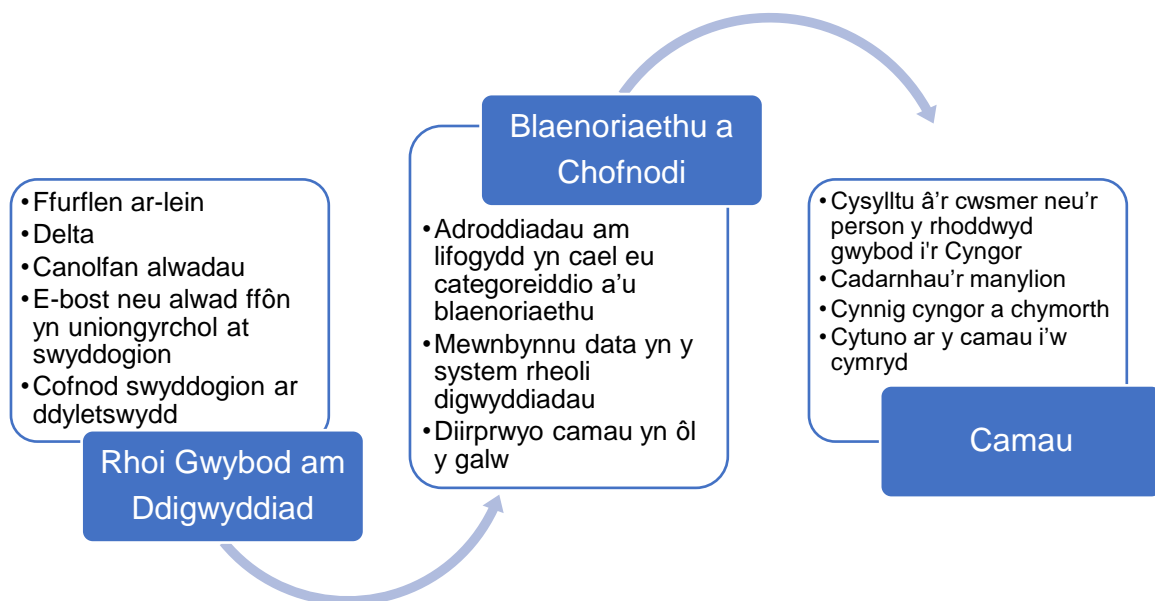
• Ffurflen ar-lein
• Delta
• Canolfan alwadau
• E-bost neu alwad ffôn yn uniongyrchol at swyddogion
• Cofnod swyddogion ar ddyletswydd

Rhoi Gwybod am Ddigwyddiad

Blaenoriaethu a Chofnodi

• Adroddiadau am lifogydd yn cael eu categoreiddio a'u blaenoriaethu
• Mewnbynnu data yn y system rheoli digwyddiadau
• Diirprwyo camau yn ôl y galw

• Cysylltu â'r cwsmer neu'r person y rhoddwyd gwybod i'r Cyngor
• Cadarnhau'r manylion
• Cynnig cyngor a chymorth
• Cytuno ar y camau i'w cymryd

Camau